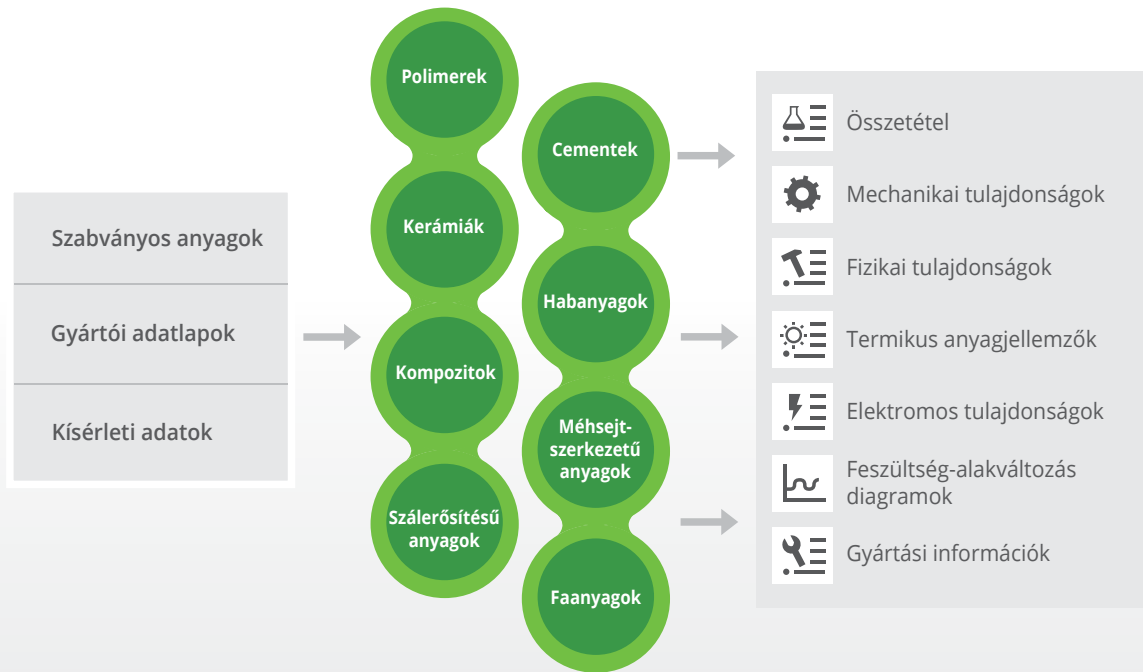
Szabványos anyagok

Gyártói adatlapok

Kísérleti adatok

Polimerek

Kerámiák

Kompozitok

Szálerősítésű anyagok

Cementek

Habanyagok

Méhsejt-szerkezetű anyagok

Faanyagok

Összetétel

Mechanikai tulajdonságok

Fizikai tulajdonságok

Termikus anyagjellemzők

Elektromos tulajdonságok

Feszültség-alakváltozás diagramok

Gyártási információk